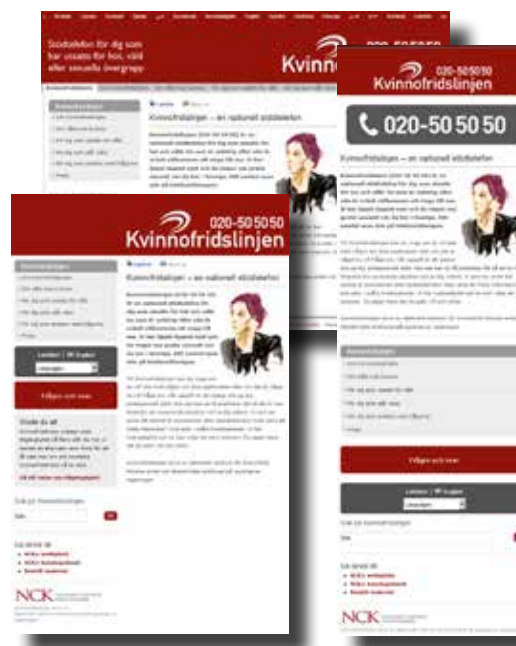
Stödtelefon för dig som har utsatts för hot, våld eller sexuella övergrepp

020-50 50 50
Kvinnofridslinjen

Kvinnofridslinjen – en nationell stödtelefon

020-50 50 50
Kvinnofridslinjen

Kvinnofridslinjen – en nationell stödtelefon

020-50 50 50

Kvinnofridslinjen – en nationell stödtelefon

Följden och mer

Följden och mer

Sök på Kvinnofridslinjen

Sök

Sök på Kvinnofridslinjen

Sök

NCK

NCK